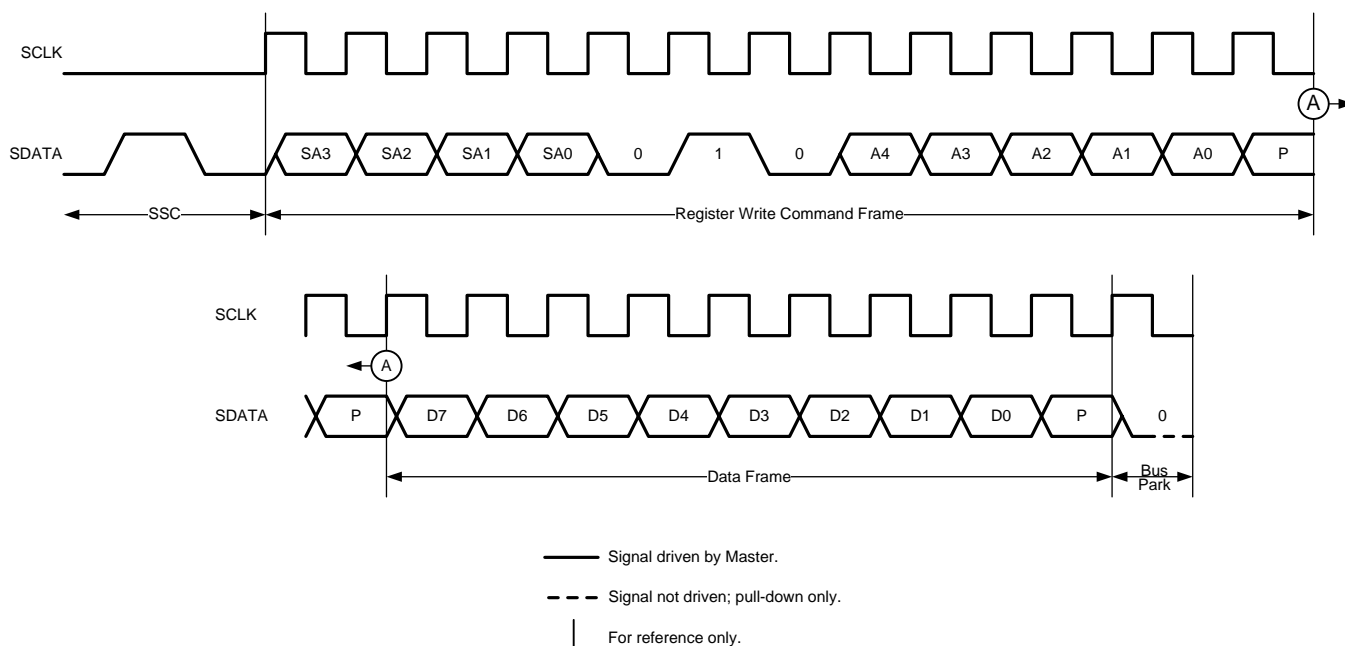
SCLK

SDATA

SA3 SA2 SA1 SA0 0 1 0 A4 A3 A2 A1 A0 P

A

SSC

Register Write Command Frame

SCLK

A

SDATA

P D7 D6 D5 D4 D3 D2 D1 D0 P 0

Data Frame

Bus Park

Signal driven by Master.

Signal not driven; pull-down only.

For reference only.